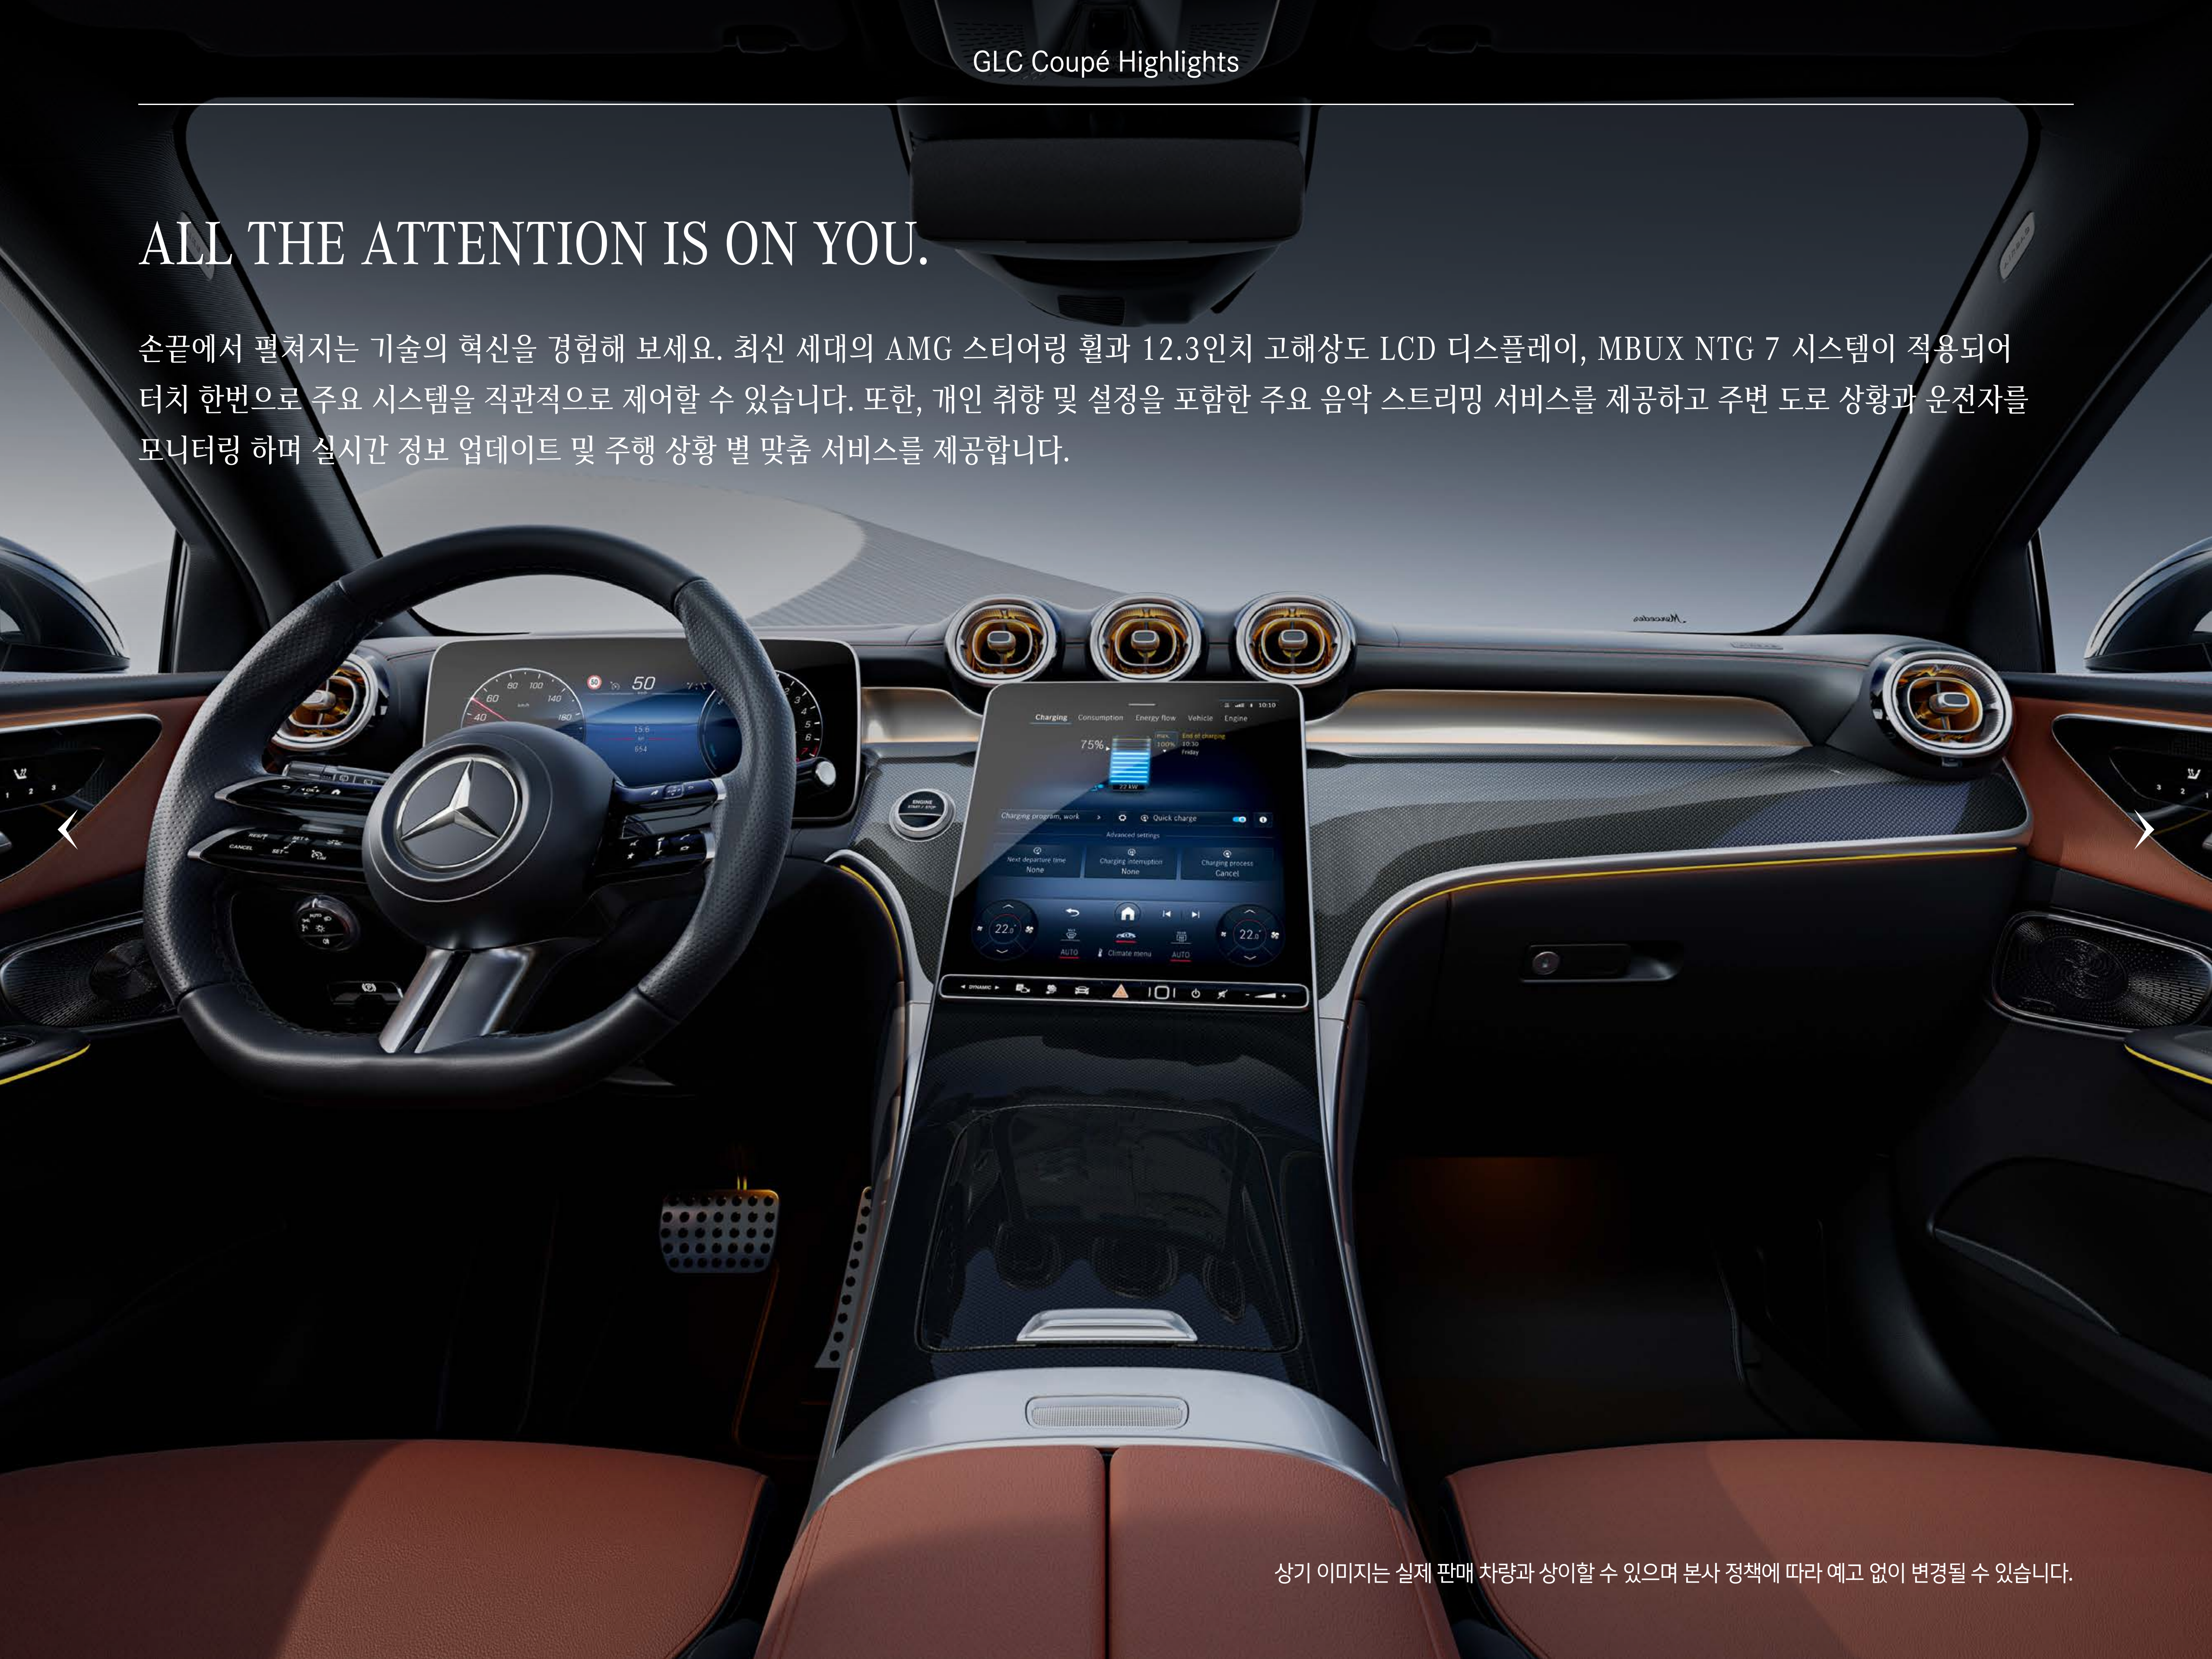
GLC Coupé Highlights

ALL THE ATTENTION IS ON YOU.

손끝에서 펼쳐지는 기술의 혁신을 경험해 보세요. 최신 세대의 AMG 스티어링 휠과 12.3인치 고해상도 LCD 디스플레이, MBUX NTG 7 시스템이 적용되어 터치 한번으로 주요 시스템을 직관적으로 제어할 수 있습니다. 또한, 개인 취향 및 설정을 포함한 주요 음악 스트리밍 서비스를 제공하고 주변 도로 상황과 운전자를 모니터링 하며 실시간 정보 업데이트 및 주행 상황 별 맞춤 서비스를 제공합니다.

50

Charging Consumption Energy flow Vehicle Engine

75%

Charging program, work

Quick charge

Advanced settings

Next departure time None

Charging interruption None

Charging process Cancel

22.0

22.0

AUTO

Climate menu

AUTO

상기 이미지는 실제 판매 차량과 상이할 수 있으며 본사 정책에 따라 예고 없이 변경될 수 있습니다.